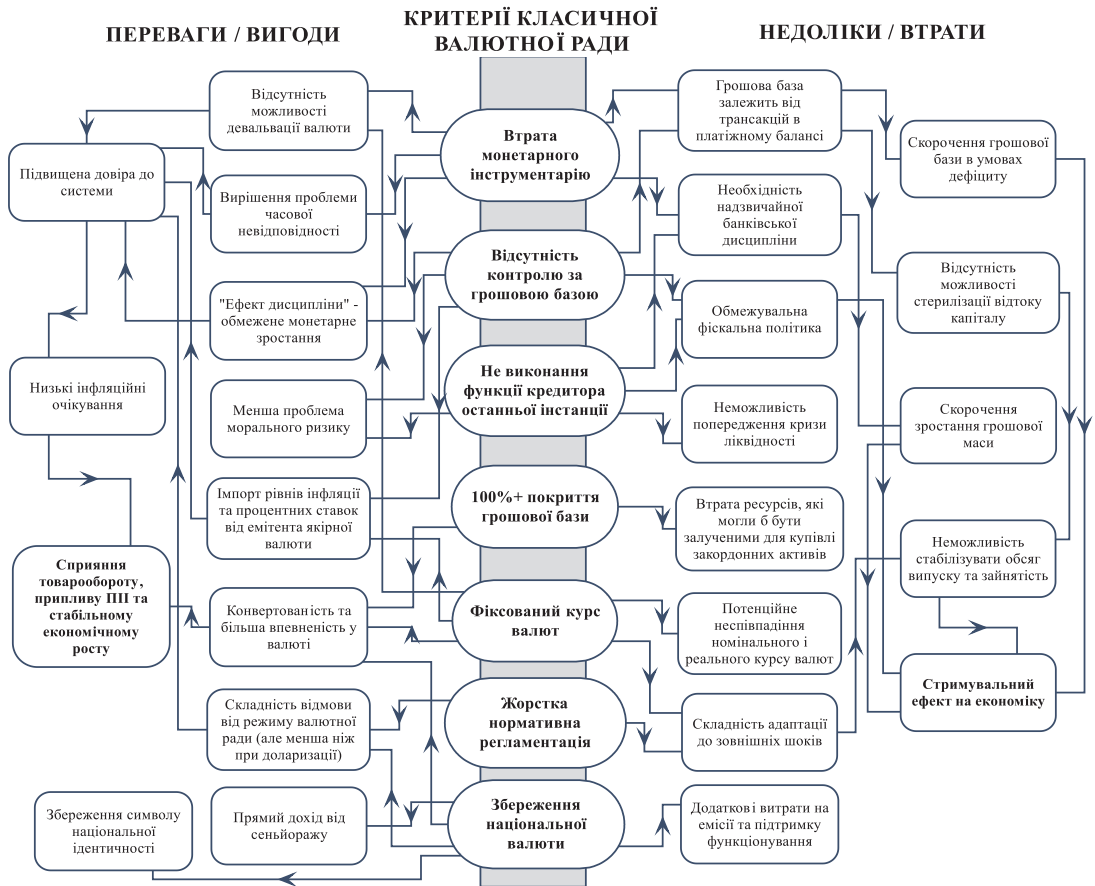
ПЕРЕВАГИ / ВИГОДИ

КРИТЕРІЇ КЛАСИЧНОЇ ВАЛЮТНОЇ РАДИ

НЕДОЛІКИ / ВТРАТИ

Відсутність можливості девальвації валюти

Підвищена довіра до системи

Вирішення проблеми часової невідповідності

"Ефект дисципліни" - обмежене монетарне зростання

Низькі інфляційні очікування

Менша проблема морального ризику

Імпорт рівнів інфляції та процентних ставок від емітента якірної валюти

Сприяння товарообороту, припливу ПІІ та стабільному економічному росту

Конвертованість та більша впевненість у валюті

Складність відмови від режиму валютної ради (але менша ніж при доларизації)

Збереження символу національної ідентичності

Прямий дохід від сеньйоражу

Втрата монетарного інструментарію

Відсутність контролю за грошовою базою

Не виконання функції кредитора останньої інстанції

100%+ покриття грошової бази

Фіксований курс валют

Жорстка нормативна регламентація

Збереження національної валюти

Грошова база залежить від трансакцій в платіжному балансі

Скорочення грошової бази в умовах дефіциту

Необхідність надзвичайної банківської дисципліни

Відсутність можливості стерилізації відтоку капіталу

Обмежувальна фіскальна політика

Неможливість попередження кризи ліквідності

Скорочення зростання грошової маси

Втрата ресурсів, які могли б бути залученими для купівлі закордонних активів

Неможливість стабілізувати обсяг випуску та зайнятість

Потенційне неспівпадіння номінального і реального курсу валют

Стримувальний ефект на економіку

Складність адаптації до зовнішніх шоків

Додаткові витрати на емісії та підтримку функціонування